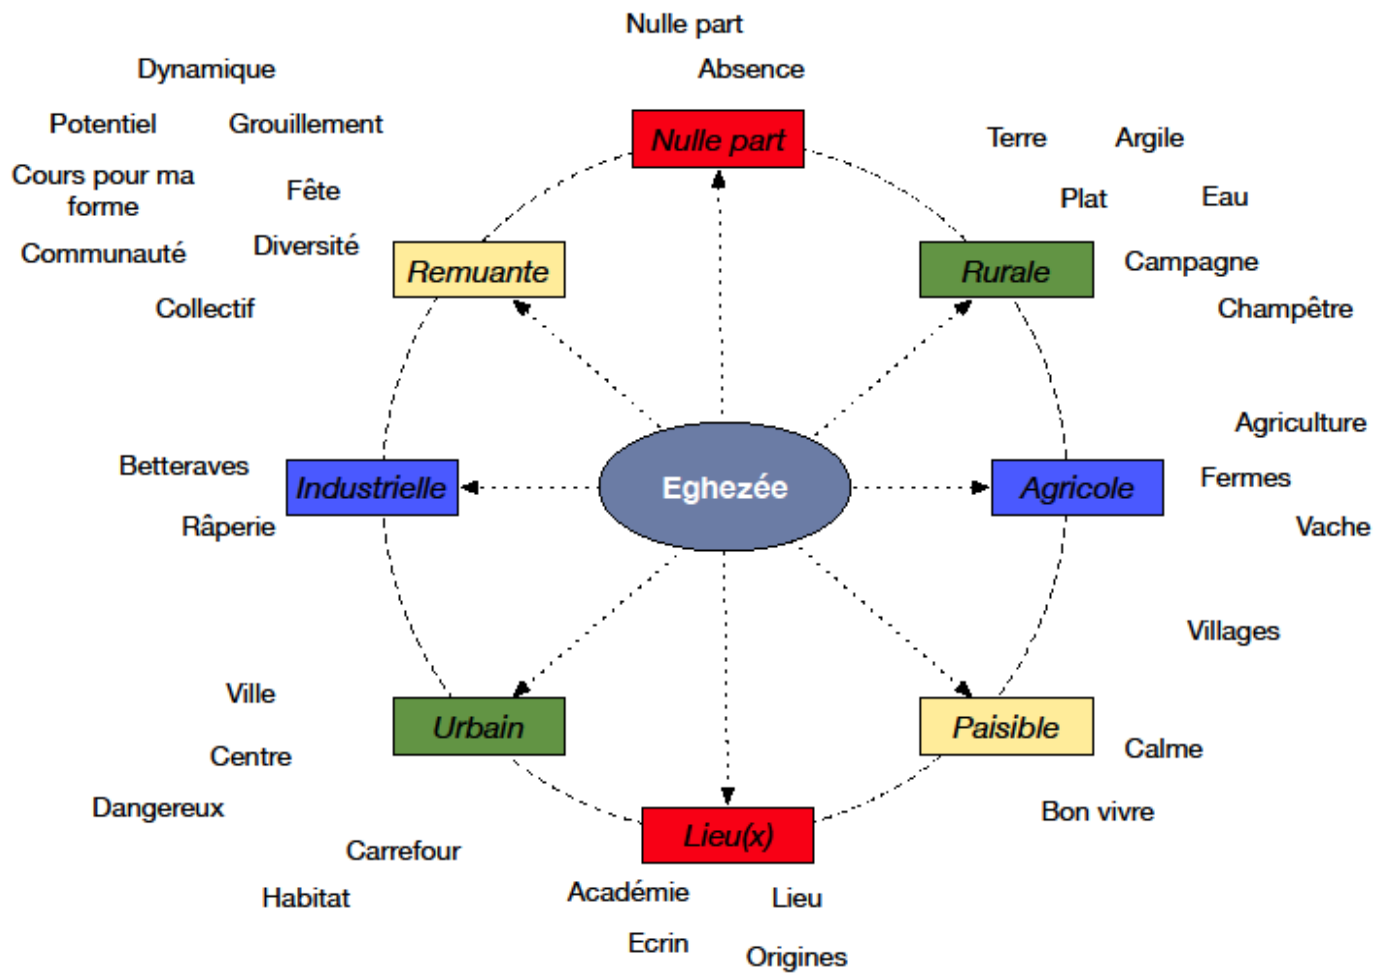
Nulle part
Absence
Nulle part

Dynamique
Potentiel
Grouillement
Cours pour ma forme
Fête
Communauté
Diversité
Collectif
Remuante

Terre
Argile
Plat
Eau
Rurale
Campagne
Champêtre

Agriculture
Fermes
Vache
Agricole

Eghezée

Betteraves
Industrielle
Râperie

Villages
Paisible
Calme
Bon vivre

Ville
Urbain
Centre
Dangereux
Carrefour
Habitat

Lieu(x)
Académie
Lieu
Ecrin
Origines